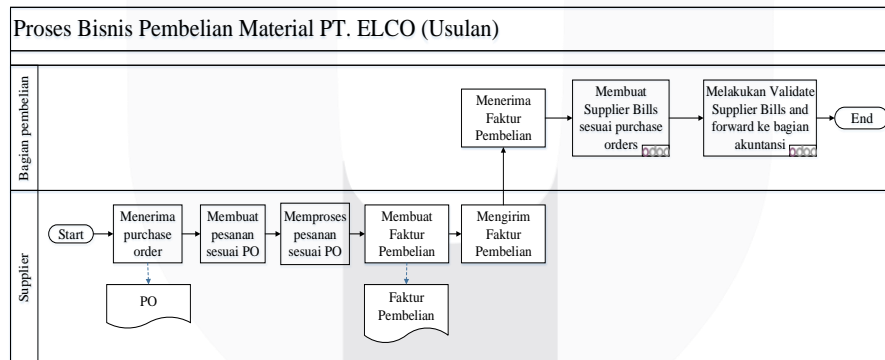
Proses Bisnis Pembelian Material PT. ELCO (Usulan)

Bagian pembelian

Menerima Faktur Pembelian

Membuat Supplier Bills sesuai purchase orders

Melakukan Validate Supplier Bills and forward ke bagian akuntansi

End

Supplier

Start

Menerima purchase order

Membuat pesanan sesuai PO

Memproses pesanan sesuai PO

Membuat Faktur Pembelian

Mengirim Faktur Pembelian

PO

Faktur Pembelian